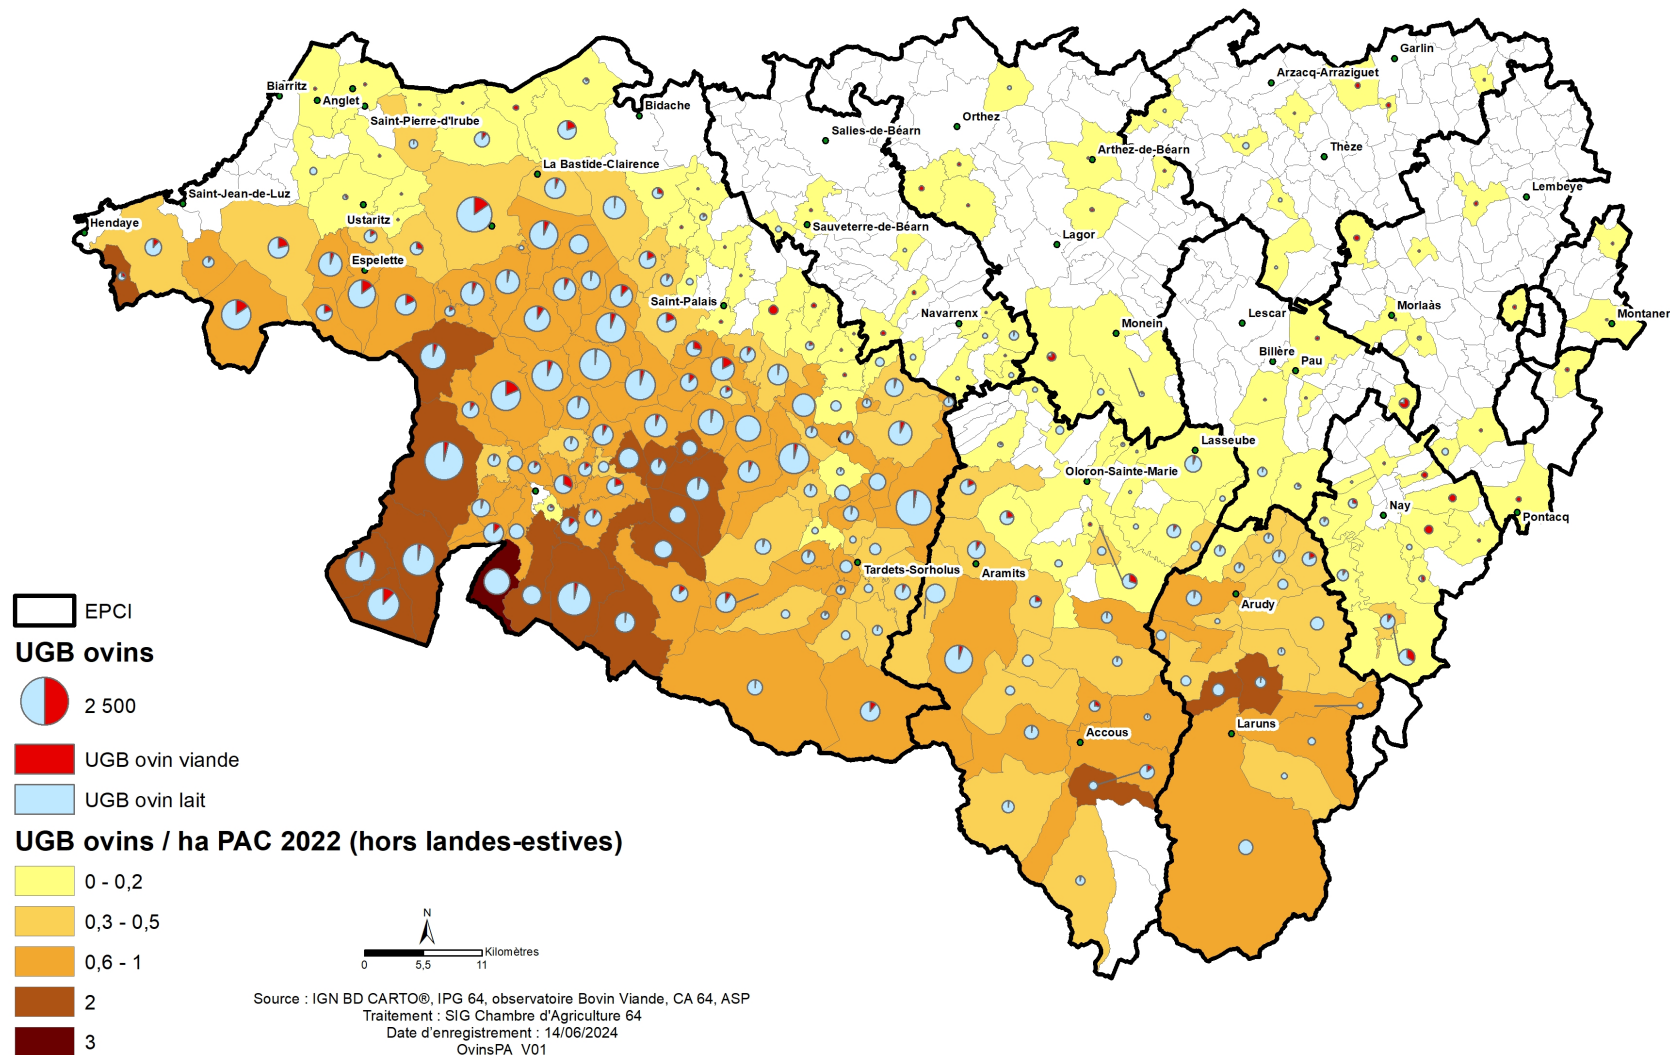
Biarritz
Anglet
Saint-Pierre-d'Irube
Bidache
La Bastide-Clairence
Saint-Jean-de-Luz
Hendaye
Ustaritz
Espelette
Saint-Palais
Salies-de-Béarn
Orthez
Sauveterre-de-Béarn
Navarrenx
Lagor
Arthez-de-Béarn
Arzacq-Arraziguet
Garlin
Thèze
Lembeye
Monein
Lescar
Billère
Pau
Morlaàs
Montaner
Lasseube
Oloron-Sainte-Marie
Nay
Pontacq
Tardets-Sorholus
Aramits
Arudy
Accous
Laruns

EPCI
UGB ovins
2 500
UGB ovin viande
UGB ovin lait
UGB ovins / ha PAC 2022 (hors landes-estives)
0 - 0,2
0,3 - 0,5
0,6 - 1
2
3

N
0 5,5 11 Kilomètres

Source : IGN BD CARTO®, IPG 64, observatoire Bovin Viande, CA 64, ASP
Traitement : SIG Chambre d'Agriculture 64
Date d'enregistrement : 14/06/2024
OvinsPA V01